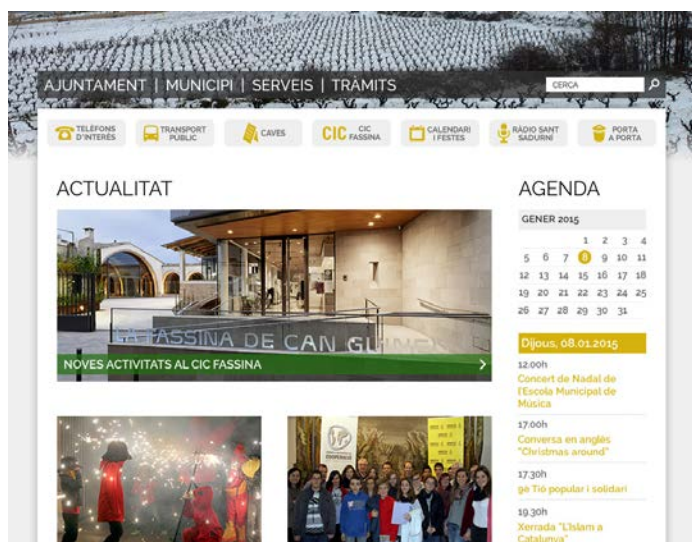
AJUNTAMENT | MUNICIPI | SERVEIS | TRÀMITS

CERCA

TELÈFONS D'INTERÈS
TRANSPORT PÚBLIC
CAVES
CIC FASSINA
CALENDARI I FESTES
RÀDIO SANT SADURNÍ
PORTA A PORTA

ACTUALITAT

LA FASSINA DE CAN GUINEU

NOVES ACTIVITATS AL CIC FASSINA

AGENDA

GENER 2015

| | | | | | | |
|---|---|---|---|---|---|---|
| | | | 1 | 2 | 3 | 4 |
| 5 | 6 | 7 | 8 | 9 | 10 | 11 |
| 12 | 13 | 14 | 15 | 16 | 17 | 18 |
| 19 | 20 | 21 | 22 | 23 | 24 | 25 |
| 26 | 27 | 28 | 29 | 30 | 31 | |

Dijous, 08.01.2015

12:00h
Concert de Nadal de l'Escola Municipal de Música

17:00h
Conversa en anglès "Christmas around"

17:30h
ge Tió popular i solidari

19:30h
Xerrada "L'Islam a Catalunya"